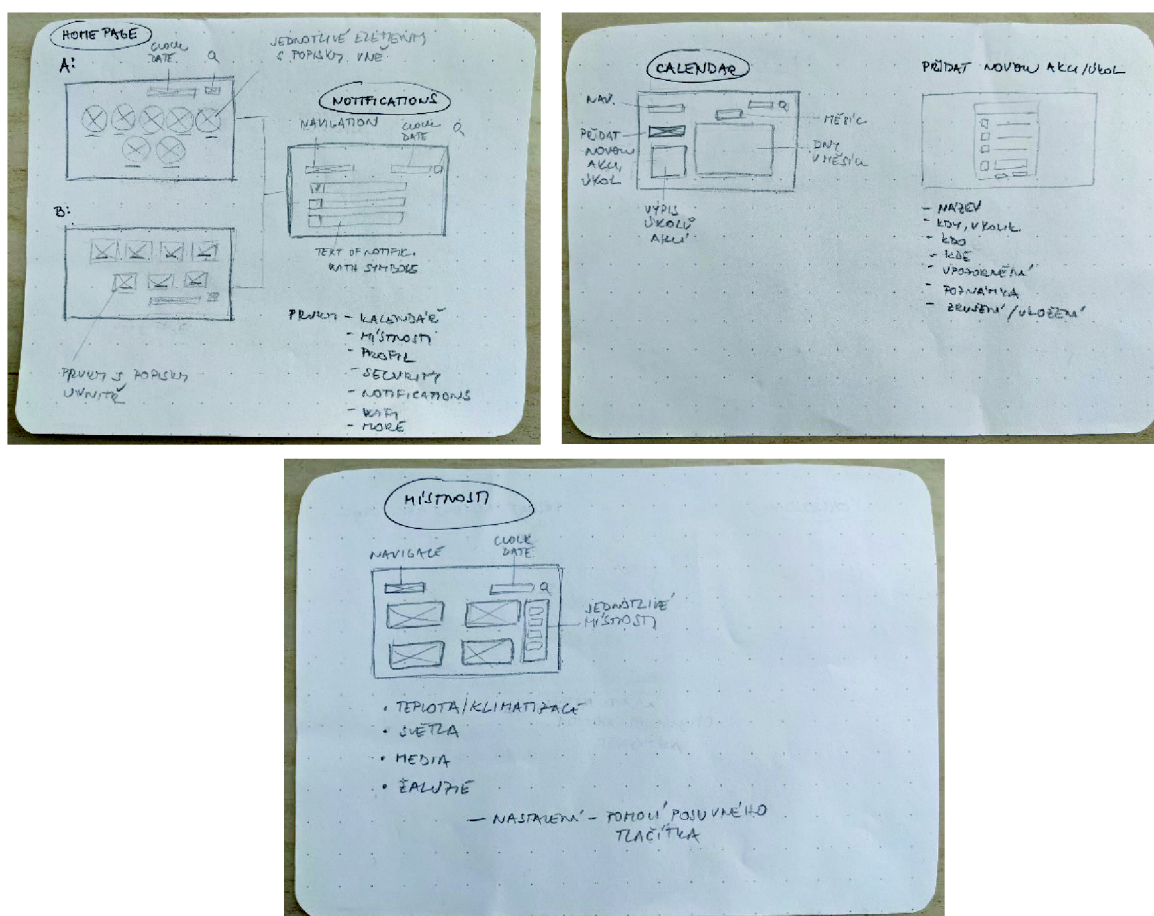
HOME PAGE

A:

CLOCK DATE

JEDNOTLIVÉ ZAŘÍZENÍ S POPISKY VNĚ

NOTIFICATIONS

NAVIGATION

CLOCK DATE

TEXT OF NOTIFIC. WITH SYMBOLS

B:

PRVKY S POPISKY UVNITŘ

PRVKY - KALENDÁŘ
- MÍSTNOSTI
- PROFIL
- SECURITY
- NOTIFICATIONS
- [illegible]
- MORE

CALENDAR

NAV.

PŘIDAT NOVOU AKCI, ÚKOL

VÝPIS ÚKOLŮ AKCÍ

MĚSÍC

DNY V MĚSÍCI

PŘIDAT NOVOU AKCI/ÚKOL

- NÁZEV
- AKCE, ÚKOL
- KDO
- KDE
- UPOZORNĚNÍ
- POZNÁMKA
- ZRUŠENÍ/ULOŽENÍ

MÍSTNOSTI

NAVIGACE

CLOCK DATE

JEDNOTLIVÉ MÍSTNOSTI

• TEPLOTA/KLIMATIZACE
• SVĚTLA
• MEDIA
• ŽALUZIE

– NASTAVENÍ – POMOCÍ POSUVNÉHO TLAČÍTKA